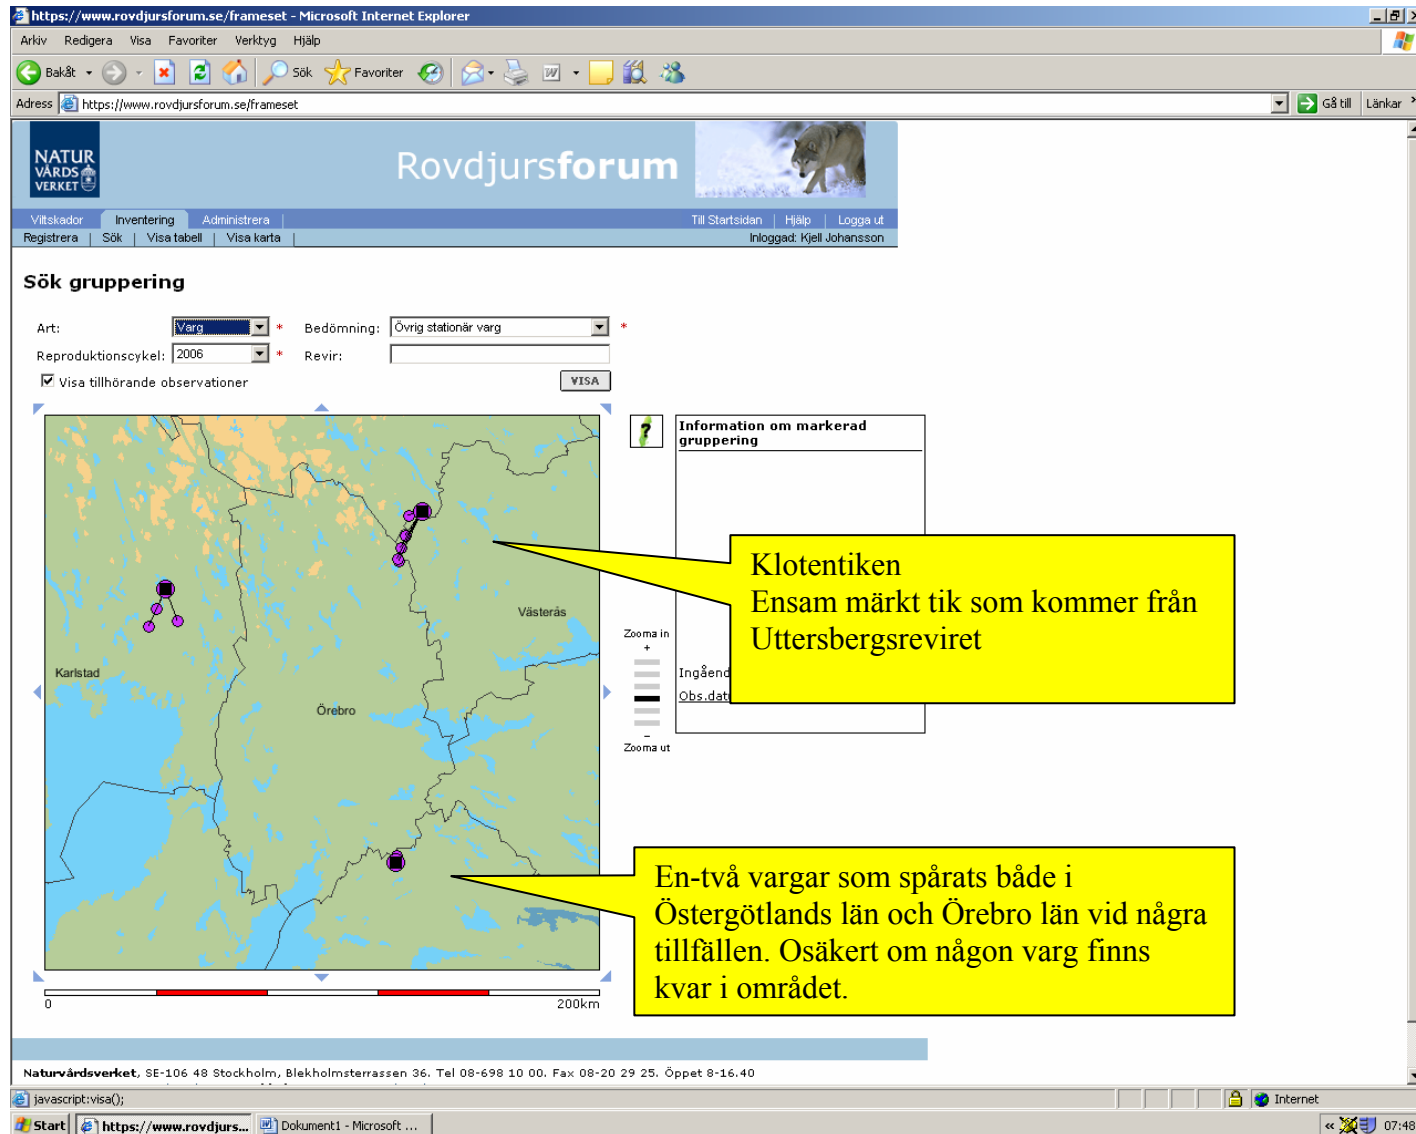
https://www.rovdjursforum.se/frameset - Microsoft Internet Explorer

Arkiv Redigera Visa Favoriter Verktyg Hjälp

Bakåt Sök Favoriter

Adress https://www.rovdjursforum.se/frameset Gå till Länkar

NATUR VÅRDS VERKET

Rovdjursforum

Viltskador Inventering Administrera | Till Startsidan | Hjälp | Logga ut

Registrera | Sök | Visa tabell | Visa karta | Inloggad: Kjell Johansson

Sök gruppering

Art: Varg * Bedömning: Övrig stationär varg *

Reproduktionscykel: 2006 * Revir:

Visa tillhörande observationer VISA

Västerås

Karlstad

Örebro

0 200km

?

Information om markerad gruppering

Zooma in +

Ingående

Obs.dat

– Zooma ut

Klotentiken
Ensam märkt tik som kommer från Uttersbergsreviret

En-två vargar som spårats både i Östergötlands län och Örebro län vid några tillfällen. Osäkert om någon varg finns kvar i området.

Naturvårdsverket, SE-106 48 Stockholm, Blekholmsterrassen 36. Tel 08-698 10 00. Fax 08-20 29 25. Öppet 8-16.40

javascript:visa();

Internet

Start https://www.rovdjurs... Dokument1 - Microsoft ... 07:48